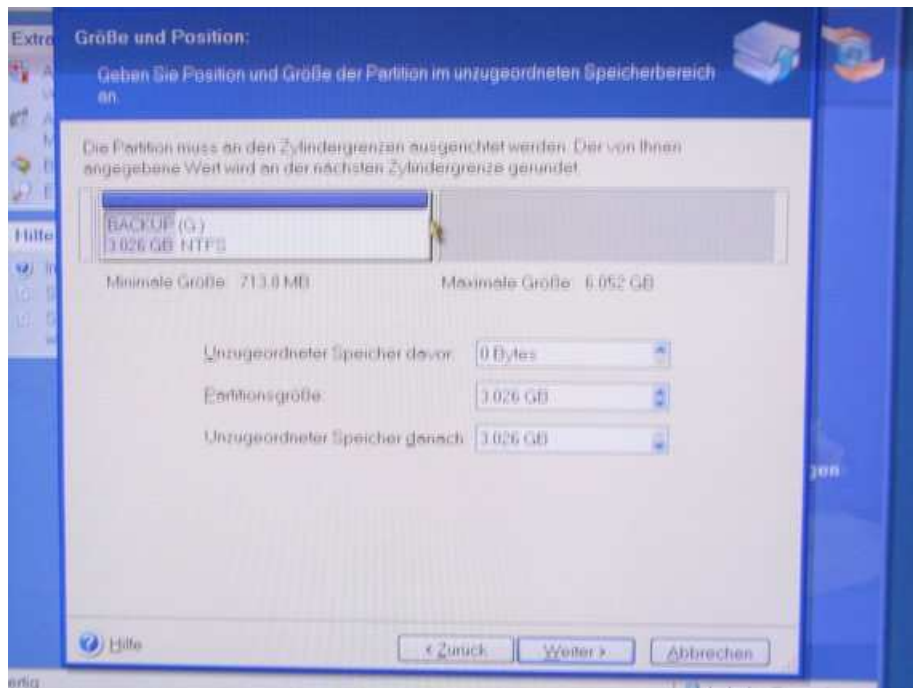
Extra

Hilfe

Größe und Position:

Geben Sie Position und Größe der Partition im unzugeordneten Speicherbereich an.

Die Partition muss an den Zylindergrenzen ausgerichtet werden. Der von Ihnen angegebene Wert wird an der nächsten Zylindergrenze gerundet.

BACKUP (G:)
3.026 GB NTFS

Minimale Größe: 713.8 MB

Maximale Größe: 6.052 GB

Unzugeordneter Speicher davor: 0 Bytes

Partitionsgröße: 3.026 GB

Unzugeordneter Speicher danach: 3.026 GB

gen

Hilfe

< Zurück

Weiter >

Abbrechen

ertig